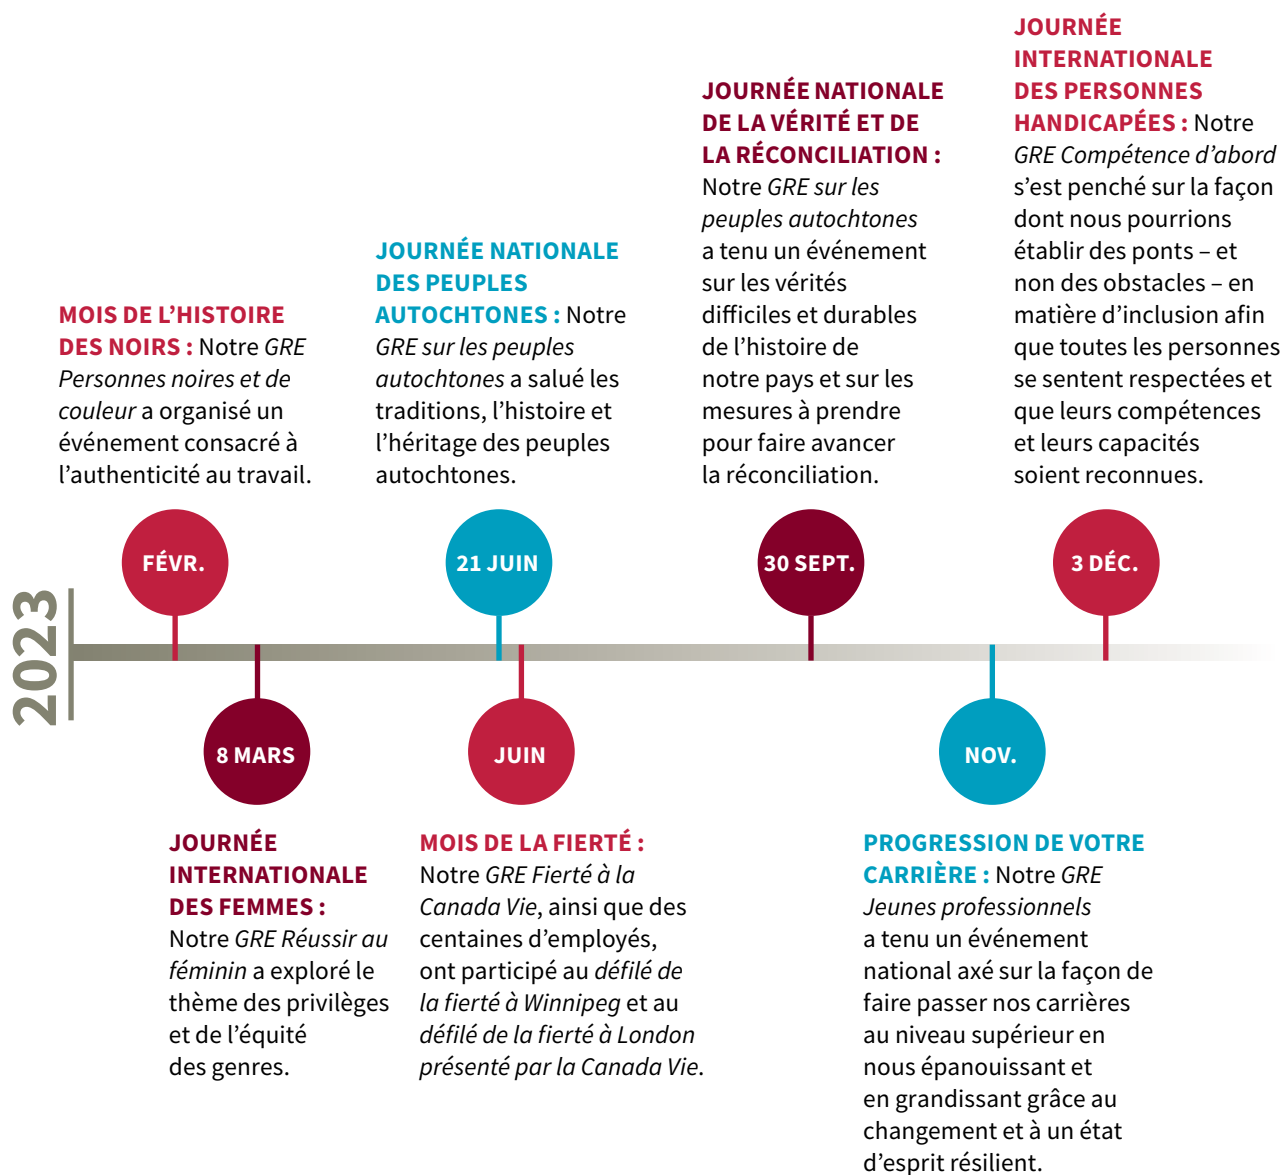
2023

MOIS DE L’HISTOIRE DES NOIRS : Notre GRE Personnes noires et de couleur a organisé un événement consacré à l’authenticité au travail.

FÉVR.

8 MARS

JOURNÉE INTERNATIONALE DES FEMMES : Notre GRE Réussir au féminin a exploré le thème des privilèges et de l’équité des genres.

JOURNÉE NATIONALE DES PEUPLES AUTOCHTONES : Notre GRE sur les peuples autochtones a salué les traditions, l’histoire et l’héritage des peuples autochtones.

21 JUIN

JUIN

MOIS DE LA FIERTÉ : Notre GRE Fierté à la Canada Vie, ainsi que des centaines d’employés, ont participé au défilé de la fierté à Winnipeg et au défilé de la fierté à London présenté par la Canada Vie.

JOURNÉE NATIONALE DE LA VÉRITÉ ET DE LA RÉCONCILIATION : Notre GRE sur les peuples autochtones a tenu un événement sur les vérités difficiles et durables de l’histoire de notre pays et sur les mesures à prendre pour faire avancer la réconciliation.

30 SEPT.

NOV.

PROGRESSION DE VOTRE CARRIÈRE : Notre GRE Jeunes professionnels a tenu un événement national axé sur la façon de faire passer nos carrières au niveau supérieur en nous épanouissant et en grandissant grâce au changement et à un état d’esprit résilient.

JOURNÉE INTERNATIONALE DES PERSONNES HANDICAPÉES : Notre GRE Compétence d’abord s’est penché sur la façon dont nous pourrions établir des ponts – et non des obstacles – en matière d’inclusion afin que toutes les personnes se sentent respectées et que leurs compétences et leurs capacités soient reconnues.

3 DÉC.